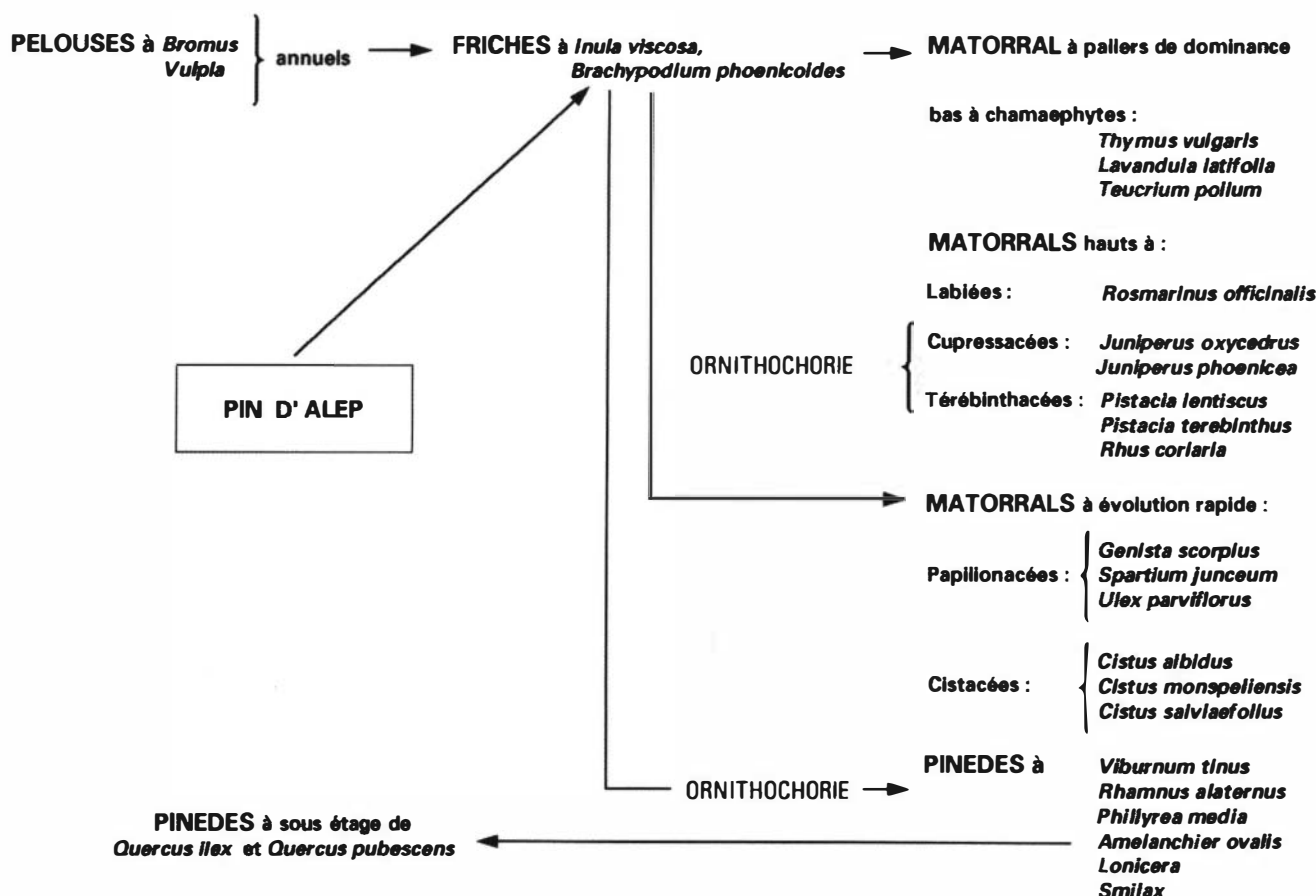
PELOUSES à Bromus Vulpia annuels

FRICHES à Inula viscosa, Brachypodium phoenicoides

MATORRAL à paliers de dominance

bas à chamaephytes :
Thymus vulgaris
Lavandula latifolia
Teucrium polium

MATORRALS hauts à :

Labiées : Rosmarinus officinalis

ORNITHOCHORIE

Cupressacées : Juniperus oxycedrus
Juniperus phoenicea

Térébinthacées : Pistacia lentiscus
Pistacia terebinthus
Rhus coriaria

PIN D' ALEP

MATORRALS à évolution rapide :

Papilionacées : Genista scorpius
Spartium junceum
Ulex parviflorus

Cistacées : Cistus albidus
Cistus monspeliensis
Cistus salviaefolius

ORNITHOCHORIE

PINEDES à Viburnum tinus
Rhamnus alaternus
Phillyrea media
Amelanchier ovalis
Lonicera
Smilax

PINEDES à sous étage de Quercus ilex et Quercus pubescens